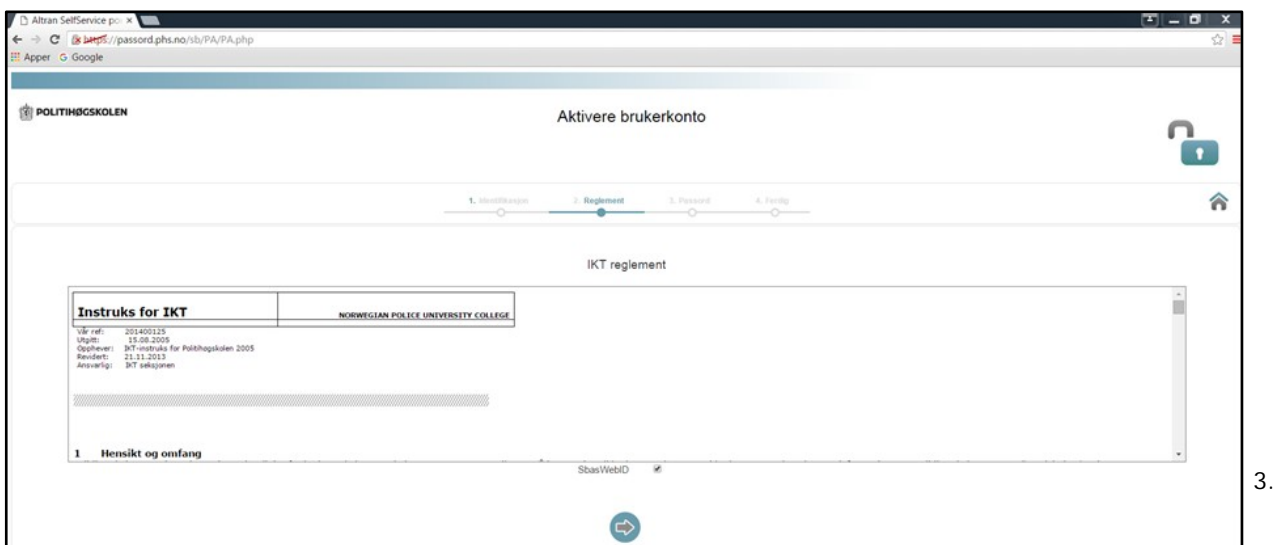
Altran SelfService po ×

https://passord.phs.no/sb/PA/PA.php

Apper G Google

POLITIHØGSKOLEN

Aktivere brukerkonto

1. Identifikasjon 2. Reglement 3. Passord 4. Ferdig

IKT reglement

| Instruks for IKT | NORWEGIAN POLICE UNIVERSITY COLLEGE |
|---|---|

Vår ref: 201400125
Utgitt: 15.08.2005
Opphever: IKT-instruks for Politihøgskolen 2005
Revidert: 21.11.2013
Ansvarlig: IKT seksjonen

1 Hensikt og omfang

SbasWebID

3.